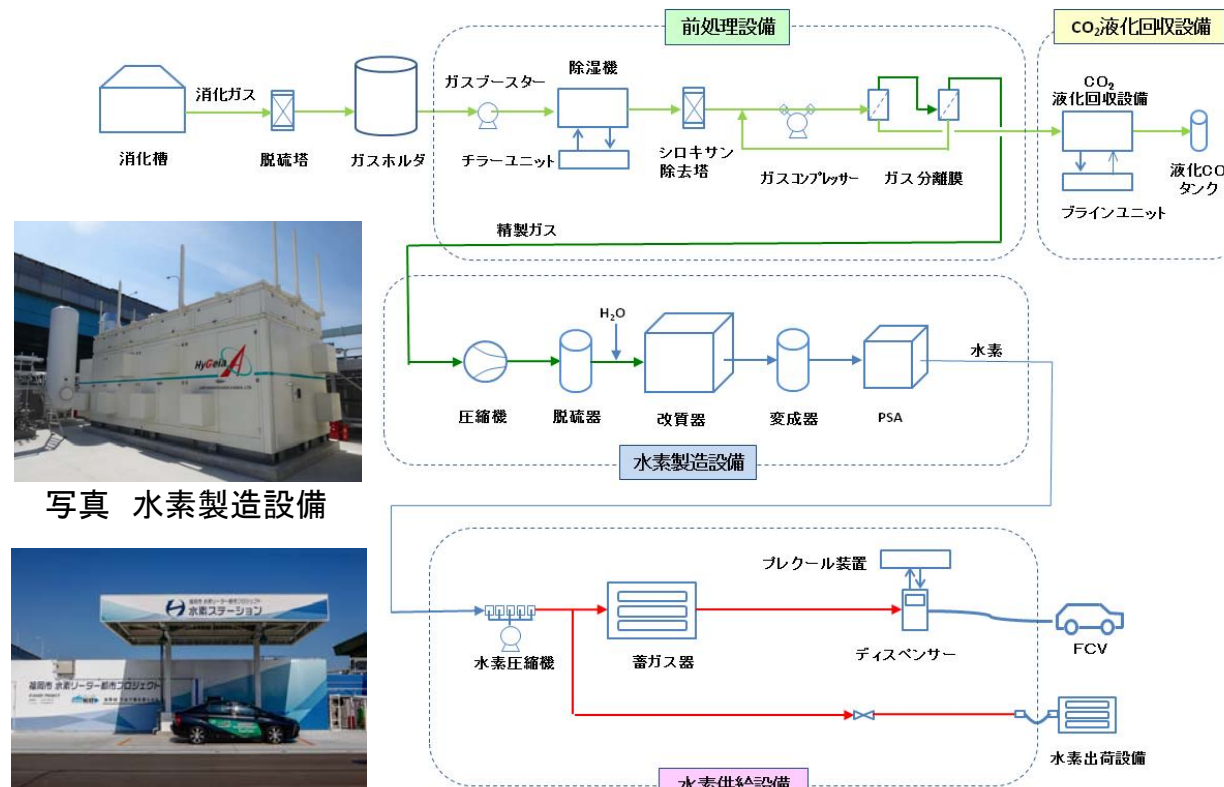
前処理設備

$CO_2$液化回収設備

消化ガス

消化槽

脱硫塔

ガスホルダ

ガスブースター

除湿機

チラーユニット

シロキサン除去塔

ガスコンプレッサー

ガス分離膜

$CO_2$ 液化回収設備

ブラインユニット

液化CO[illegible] タンク

精製ガス

HyGe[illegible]

写真　水素製造設備

$H_2O$

圧縮機

脱硫器

改質器

変成器

PSA

水素

水素製造設備

水素ステーション

福岡市 水素リーダー都市プロジェクト

プレクール装置

水素圧縮機

蓄ガス器

ディスペンサー

FCV

水素出荷設備

水素供給設備